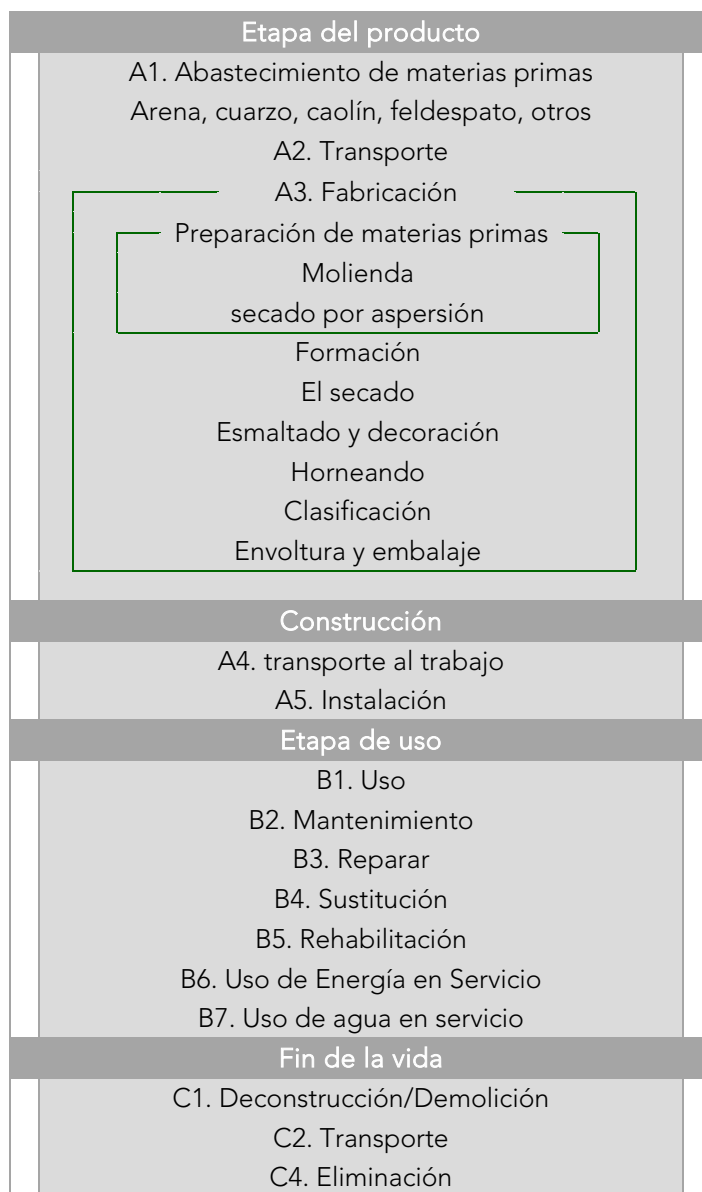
Etapa del producto

A1. Abastecimiento de materias primas

Arena, cuarzo, caolín, feldespato, otros

A2. Transporte

A3. Fabricación

Preparación de materias primas

Molienda

secado por aspersión

Formación

El secado

Esmaltado y decoración

Horneando

Clasificación

Envoltura y embalaje

Construcción

A4. transporte al trabajo

A5. Instalación

Etapa de uso

B1. Uso

B2. Mantenimiento

B3. Reparar

B4. Sustitución

B5. Rehabilitación

B6. Uso de Energía en Servicio

B7. Uso de agua en servicio

Fin de la vida

C1. Deconstrucción/Demolición

C2. Transporte

C4. Eliminación